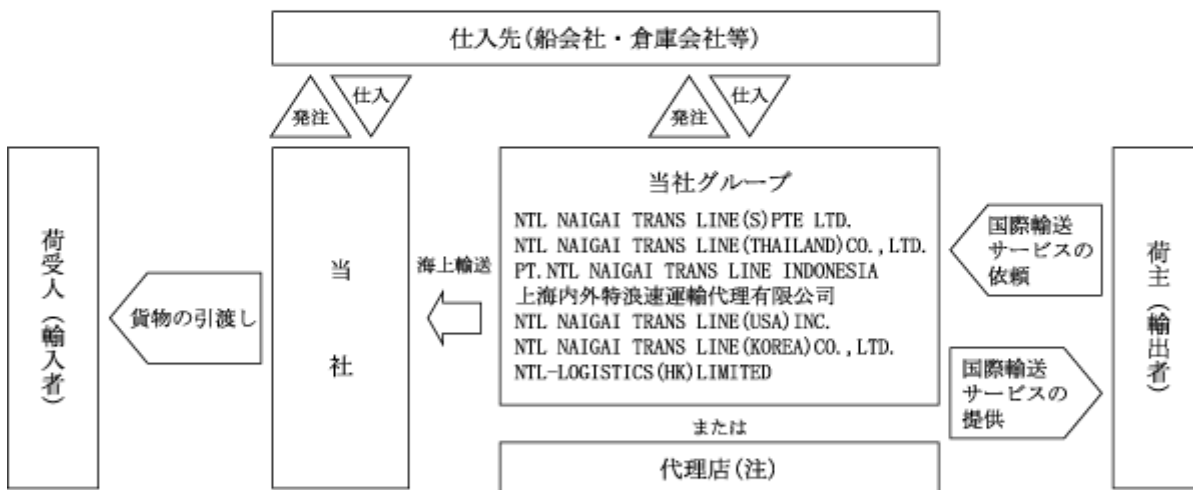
仕入先(船会社・倉庫会社等)

発注

仕入

発注

仕入

荷受人(輸入者)

貨物の引渡し

当

社

海上輸送

当社グループ

NTL NAIGAI TRANS LINE(S)PTE LTD.
NTL NAIGAI TRANS LINE(THAILAND)CO.,LTD.
PT.NTL NAIGAI TRANS LINE INDONESIA
上海内外特浪速運輸代理有限公司
NTL NAIGAI TRANS LINE(USA)INC.
NTL NAIGAI TRANS LINE(KOREA)CO.,LTD.
NTL-LOGISTICS(HK)LIMITED

または

代理店(注)

国際輸送サービスの依頼

国際輸送サービスの提供

荷主(輸出者)